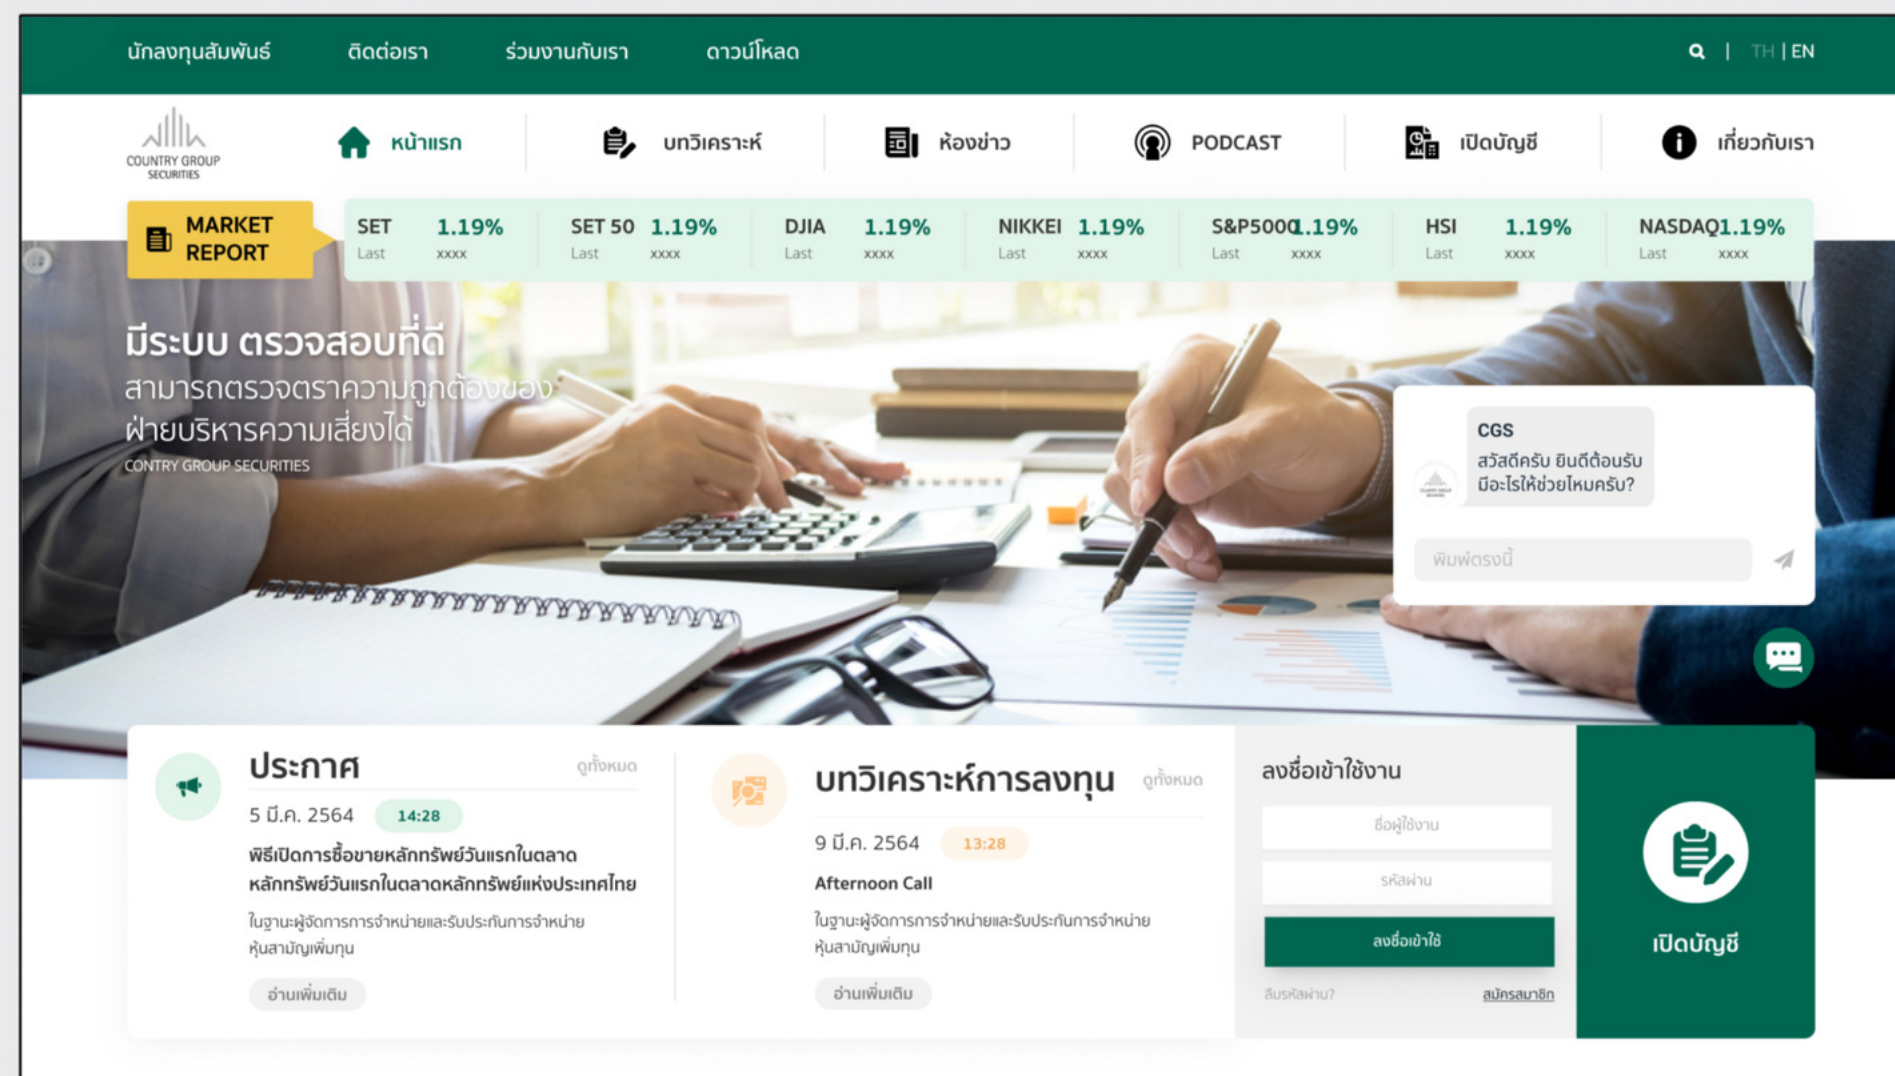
นักลงทุนสัมพันธ์ ติดต่อเรา ร่วมงานกับเรา ดาวน์โหลด TH | EN

COUNTRY GROUP SECURITIES

หน้าแรก บทวิเคราะห์ ห้องข่าว PODCAST เปิดบัญชี เกี่ยวกับเรา

MARKET REPORT

| SET | 1.19% | SET 50 | 1.19% | DJIA | 1.19% | NIKKEI | 1.19% | S&P500 | 1.19% | HSI | 1.19% | NASDAQ | 1.19% |
|---|---|---|---|---|---|---|---|---|---|---|---|---|---|
| Last | xxxx | Last | xxxx | Last | xxxx | Last | xxxx | Last | xxxx | Last | xxxx | Last | xxxx |

มีระบบ ตรวจสอบที่ดี
สามารถตรวจตราความถูกต้องของฝ่ายบริหารความเสี่ยงได้
CONTRY GROUP SECURITIES

CGS
สวัสดีครับ ยินดีต้อนรับ มีอะไรให้ช่วยไหมครับ?
พิมพ์ตรงนี้

ประกาศ ดูทั้งหมด
5 มี.ค. 2564 14:28
พิธีเปิดการซื้อขายหลักทรัพย์วันแรกในตลาดหลักทรัพย์วันแรกในตลาดหลักทรัพย์แห่งประเทศไทย
ในฐานะผู้จัดการการจำหน่ายและรับประกันการจำหน่ายหุ้นสามัญเพิ่มทุน
อ่านเพิ่มเติม

บทวิเคราะห์การลงทุน ดูทั้งหมด
9 มี.ค. 2564 13:28
Afternoon Call
ในฐานะผู้จัดการการจำหน่ายและรับประกันการจำหน่ายหุ้นสามัญเพิ่มทุน
อ่านเพิ่มเติม

ลงชื่อเข้าใช้งาน
ชื่อผู้ใช้งาน
รหัสผ่าน
ลงชื่อเข้าใช้
ลืมรหัสผ่าน? สมัครสมาชิก

เปิดบัญชี